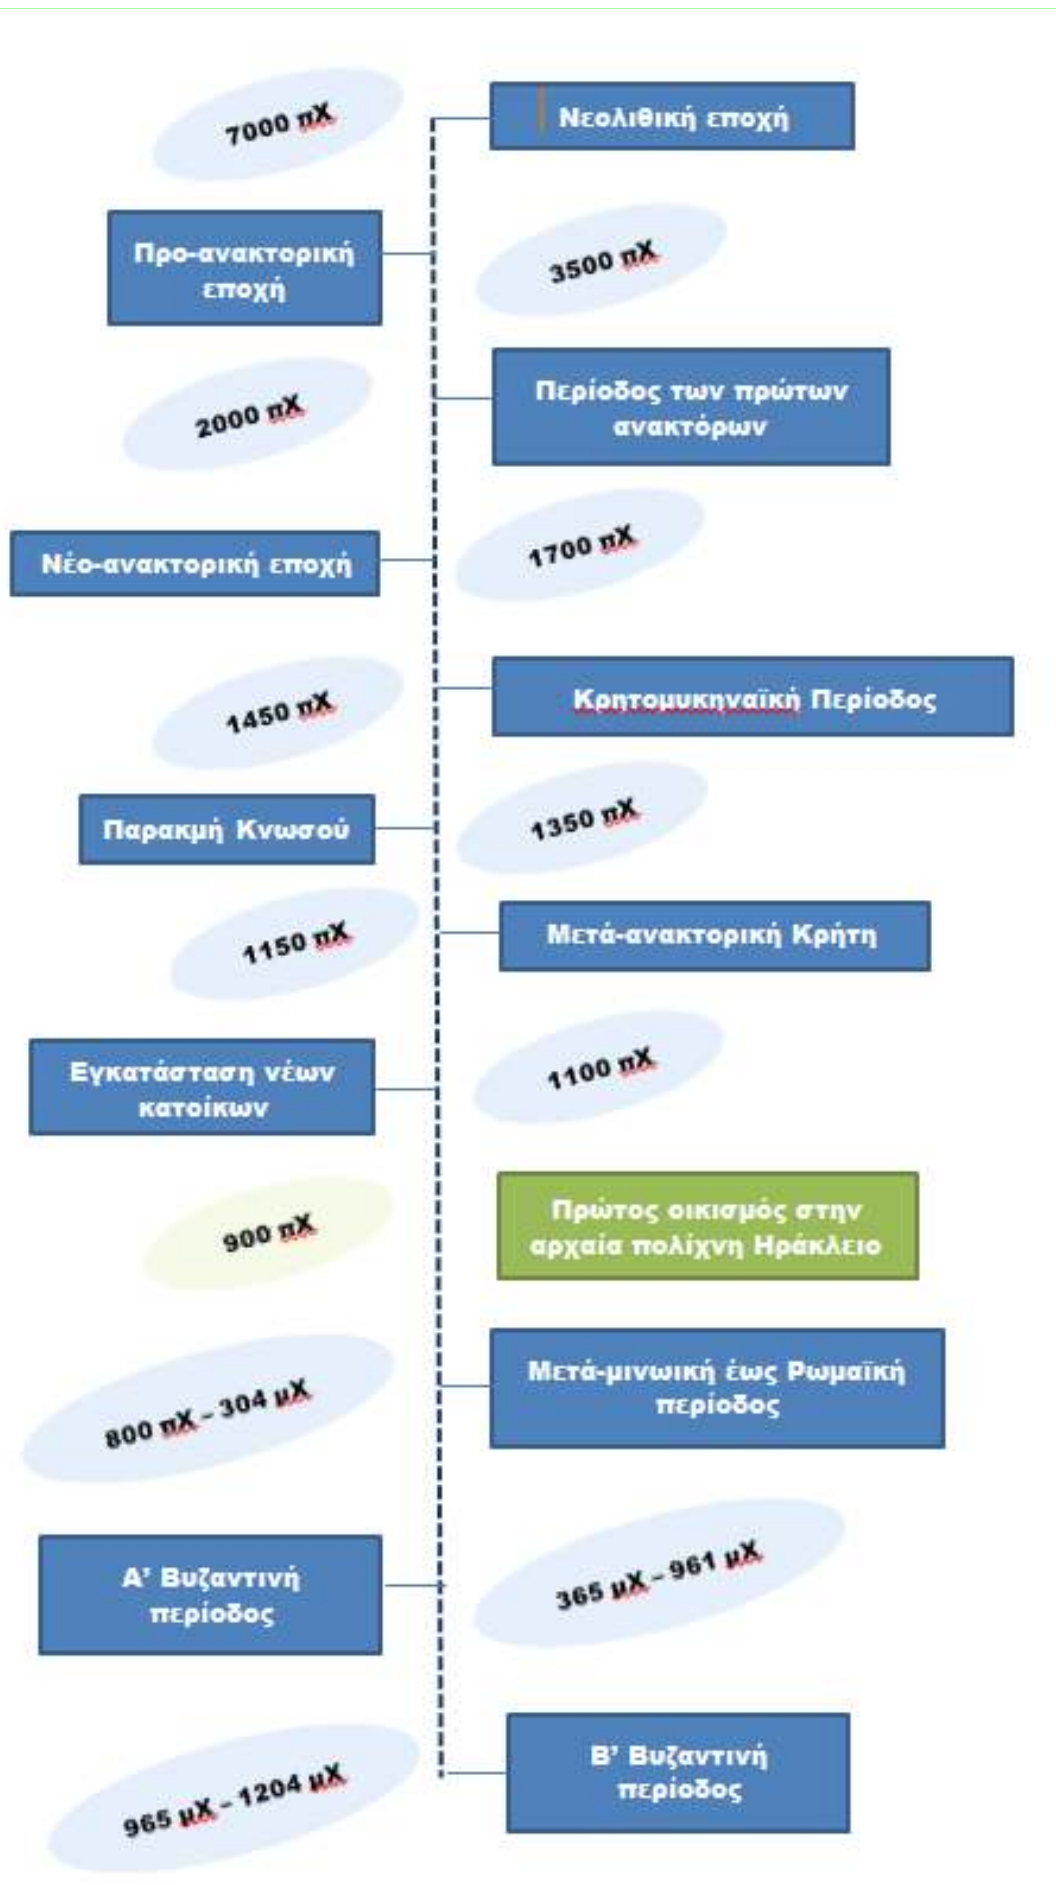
7000 πΧ

Νεολιθική εποχή

Προ-ανακτορική εποχή

3500 πΧ

2000 πΧ

Περίοδος των πρώτων ανακτόρων

Νέο-ανακτορική εποχή

1700 πΧ

1450 πΧ

Κρητομυκηναϊκή Περίοδος

Παρακμή Κνωσού

1350 πΧ

1150 πΧ

Μετά-ανακτορική Κρήτη

Εγκατάσταση νέων κατοίκων

1100 πΧ

900 πΧ

Πρώτος οικισμός στην αρχαία πολίχνη Ηράκλειο

800 πΧ - 304 μΧ

Μετά-μινωική έως Ρωμαϊκή περίοδος

Α' Βυζαντινή περίοδος

365 μΧ - 961 μΧ

965 μΧ - 1204 μΧ

Β' Βυζαντινή περίοδος